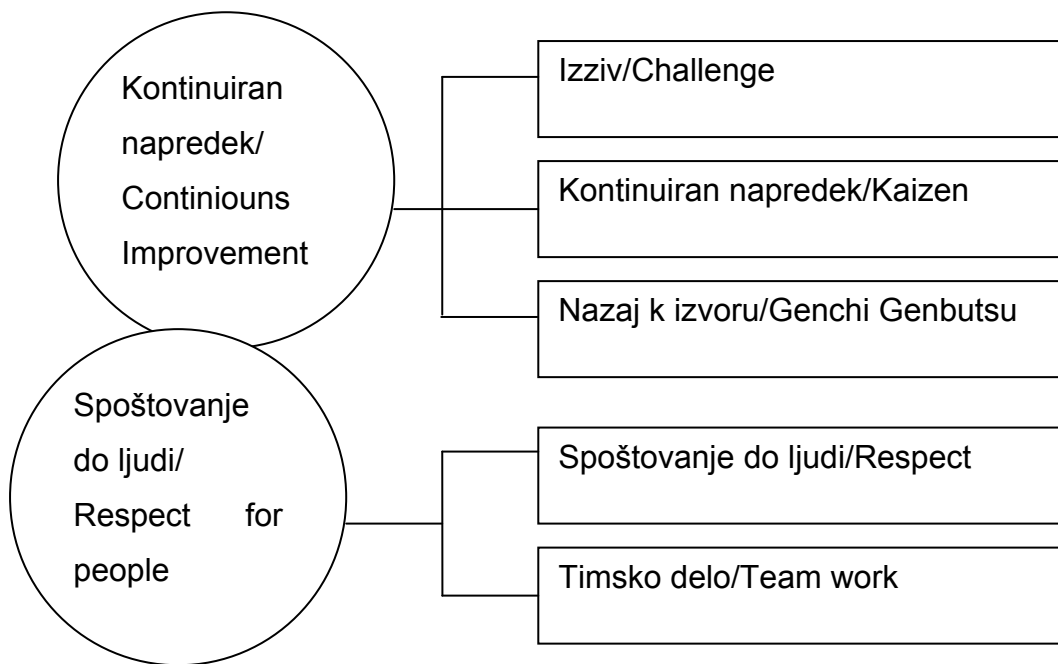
Kontinuiran napredek/ Continiouns Improvement

Izziv/Challenge

Kontinuiran napredek/Kaizen

Nazaj k izvoru/Genchi Genbutsu

Spoštovanje do ljudi/ Respect for people

Spoštovanje do ljudi/Respect

Timsko delo/Team work